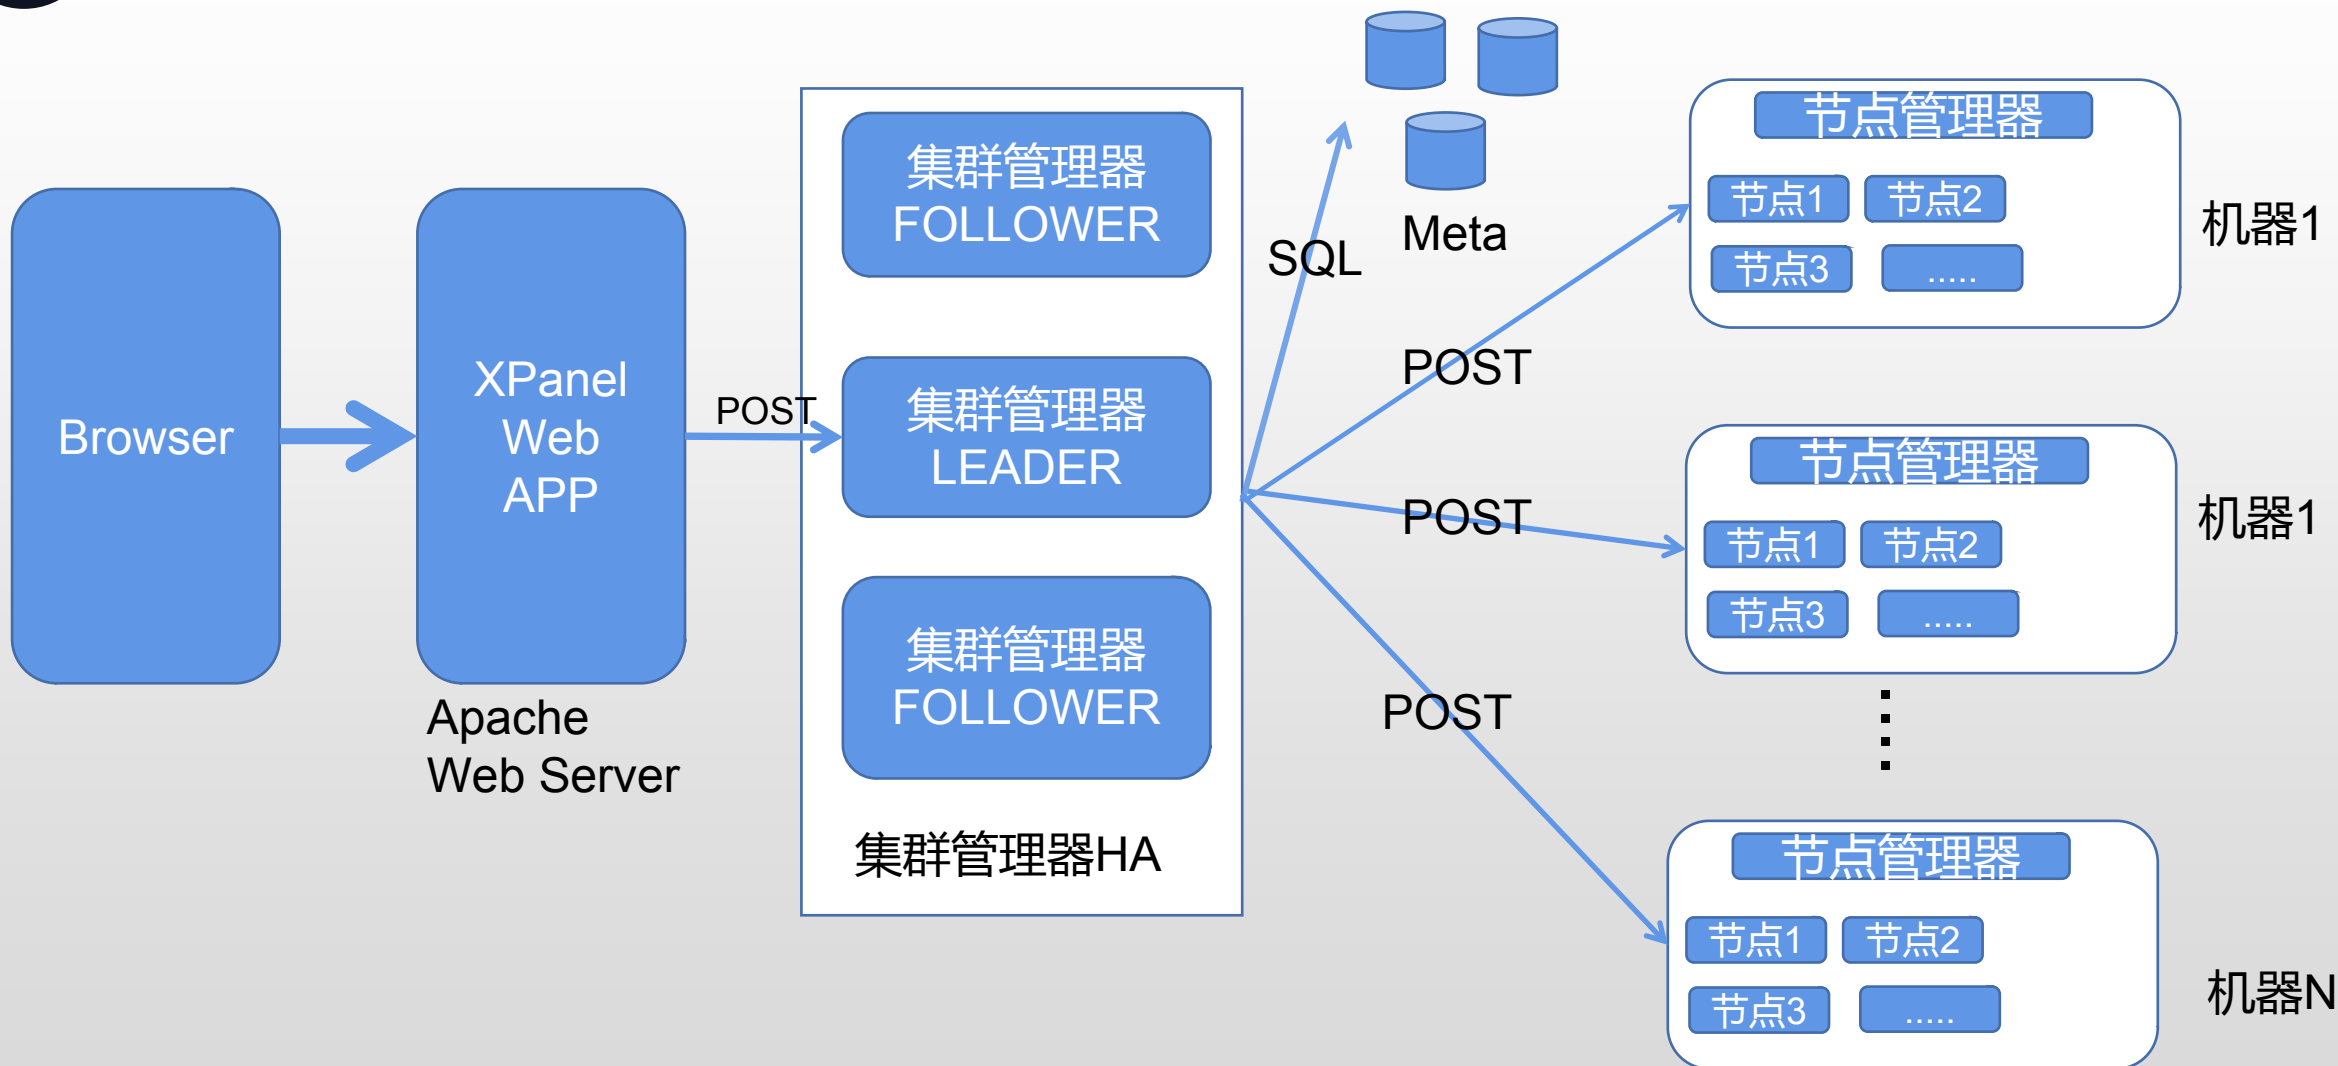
Browser

XPanel Web APP

Apache Web Server

POST

集群管理器 FOLLOWER

集群管理器 LEADER

集群管理器 FOLLOWER

集群管理器HA

SQL

Meta

POST

POST

POST

节点管理器

节点1 节点2

节点3 .....

机器1

节点管理器

节点1 节点2

节点3 .....

机器1

节点管理器

节点1 节点2

节点3 .....

机器N